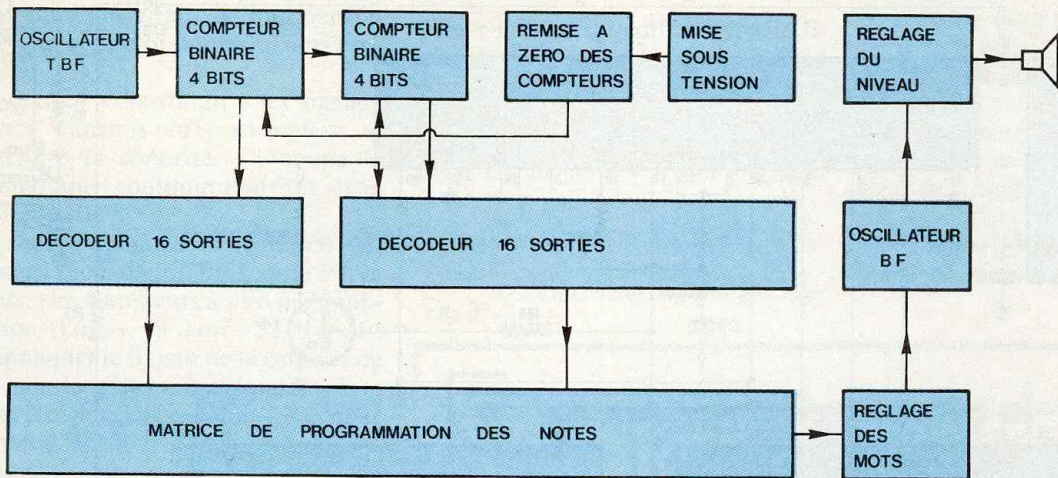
OSCILLATEUR
T B F

COMPTEUR
BINAIRE
4 BITS

COMPTEUR
BINAIRE
4 BITS

REMISE A
ZERO DES
COMPTEURS

MISE
SOUS
TENSION

REGLAGE
DU
NIVEAU

DECODEUR 16 SORTIES

DECODEUR 16 SORTIES

OSCILLATEUR
B F

MATRICE DE PROGRAMMATION DES NOTES

REGLAGE
DES
MOTS